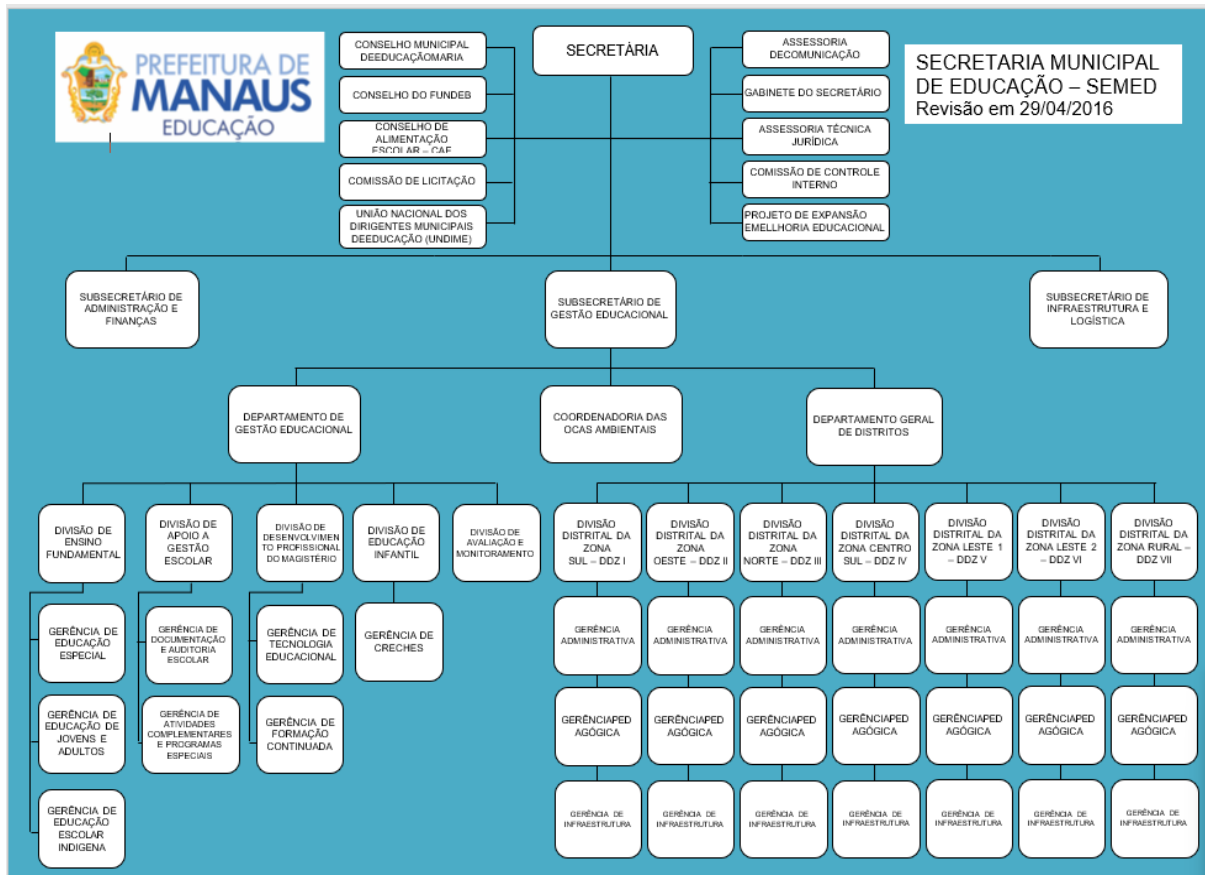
PREFEITURA DE MANAUS EDUCAÇÃO

SECRETÀRIA

CONSELHO MUNICIPAL DEEDUCAÇÃOMARIA

CONSELHO DO FUNDEB

CONSELHO DE ALIMENTAÇÃO ESCOLAR – CAE

COMISSÃO DE LICITAÇÃO

UNIÃO NACIONAL DOS DIRIGENTES MUNICIPAIS DEEDUCAÇÃO (UNDIME)

ASSESSORIA DECOMUNICAÇÃO

GABINETE DO SECRETÁRIO

ASSESSORIA TÉCNICA JURÍDICA

COMISSÃO DE CONTROLE INTERNO

PROJETO DE EXPANSÃO EMELLHORIA EDUCACIONAL

SECRETARIA MUNICIPAL DE EDUCAÇÃO – SEMED
Revisão em 29/04/2016

SUBSECRETÁRIO DE ADMINISTRAÇÃO E FINANÇAS

SUBSECRETÁRIO DE GESTÃO EDUCACIONAL

SUBSECRETÁRIO DE INFRAESTRUTURA E LOGÍSTICA

DEPARTAMENTO DE GESTÃO EDUCACIONAL

COORDENADORIA DAS OCAS AMBIENTAIS

DEPARTAMENTO GERAL DE DISTRITOS

DIVISÃO DE ENSINO FUNDAMENTAL

DIVISÃO DE APOIO A GESTÃO ESCOLAR

DIVISÃO DE DESENVOLVIMENTO PROFISSIONAL DO MAGISTÉRIO

DIVISÃO DE EDUCAÇÃO INFANTIL

DIVISÃO DE AVALIAÇÃO E MONITORAMENTO

DIVISÃO DISTRITAL DA ZONA SUL – DDZ I

DIVISÃO DISTRITAL DA ZONA OESTE – DDZ II

DIVISÃO DISTRITAL DA ZONA NORTE – DDZ III

DIVISÃO DISTRITAL DA ZONA CENTRO SUL – DDZ IV

DIVISÃO DISTRITAL DA ZONA LESTE 1 – DDZ V

DIVISÃO DISTRITAL DA ZONA LESTE 2 – DDZ VI

DIVISÃO DISTRITAL DA ZONA RURAL – DDZ VII

GERÊNCIA DE EDUCAÇÃO ESPECIAL

GERÊNCIA DE EDUCAÇÃO DE JOVENS E ADULTOS

GERÊNCIA DE EDUCAÇÃO ESCOLAR INDIGENA

GERÊNCIA DE DOCUMENTAÇÃO E AUDITORIA ESCOLAR

GERÊNCIA DE ATIVIDADES COMPLEMENTARES E PROGRAMAS ESPECIAIS

GERÊNCIA DE TECNOLOGIA EDUCACIONAL

GERÊNCIA DE FORMAÇÃO CONTINUADA

GERÊNCIA DE CRECHES

GERÊNCIA ADMINISTRATIVA

GERÊNCIAPED AGÓGICA

GERÊNCIA DE INFRAESTRUTURA

GERÊNCIA ADMINISTRATIVA

GERÊNCIAPED AGÓGICA

GERÊNCIA DE INFRAESTRUTURA

GERÊNCIA ADMINISTRATIVA

GERÊNCIAPED AGÓGICA

GERÊNCIA DE INFRAESTRUTURA

GERÊNCIA ADMINISTRATIVA

GERÊNCIAPED AGÓGICA

GERÊNCIA DE INFRAESTRUTURA

GERÊNCIA ADMINISTRATIVA

GERÊNCIAPED AGÓGICA

GERÊNCIA DE INFRAESTRUTURA

GERÊNCIA ADMINISTRATIVA

GERÊNCIAPED AGÓGICA

GERÊNCIA DE INFRAESTRUTURA

GERÊNCIA ADMINISTRATIVA

GERÊNCIAPED AGÓGICA

GERÊNCIA DE INFRAESTRUTURA